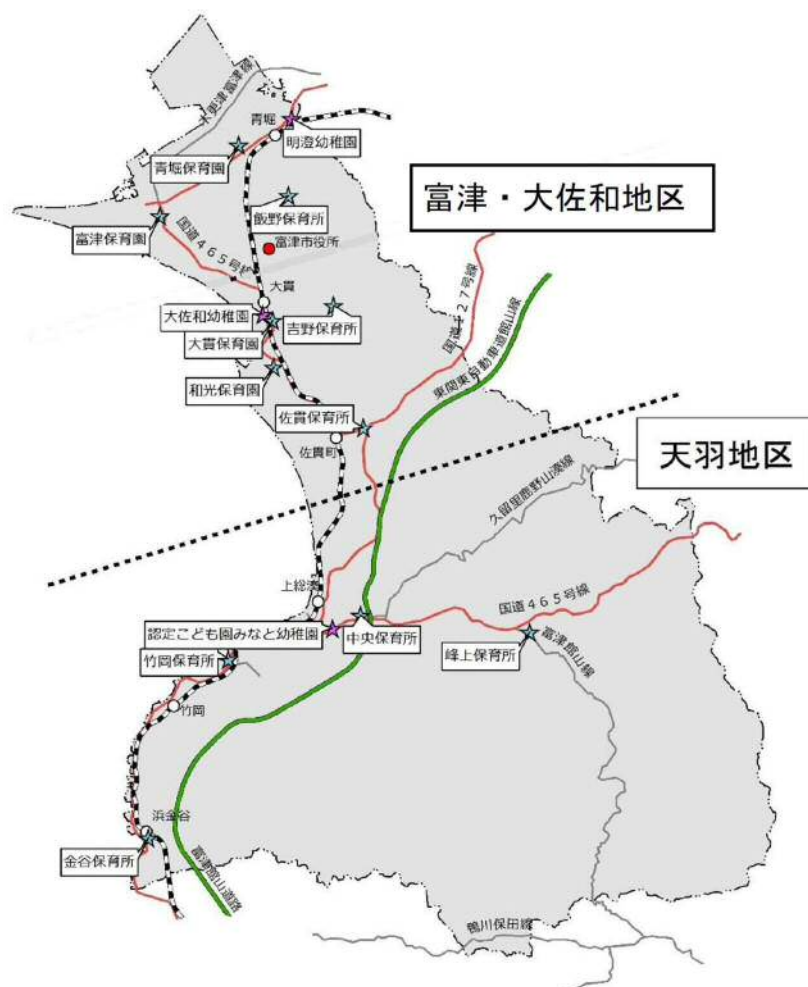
富津・大佐和地区

天羽地区

木更津富津線

青堀

明澄幼稚園

青堀保育園

飯野保育所

富津保育園

国道465号線

富津市役所

大貫

大佐和幼稚園

吉野保育所

大貫保育園

和光保育園

国道127号線

東関東自動車道館山線

佐貫保育所

佐貫町

久留里鹿野山湊線

上総湊

認定こども園みなと幼稚園

中央保育所

国道465号線

富津館山線

峰上保育所

竹岡保育所

竹岡

浜金谷

金谷保育所

富津館山道路

鴨川保田線